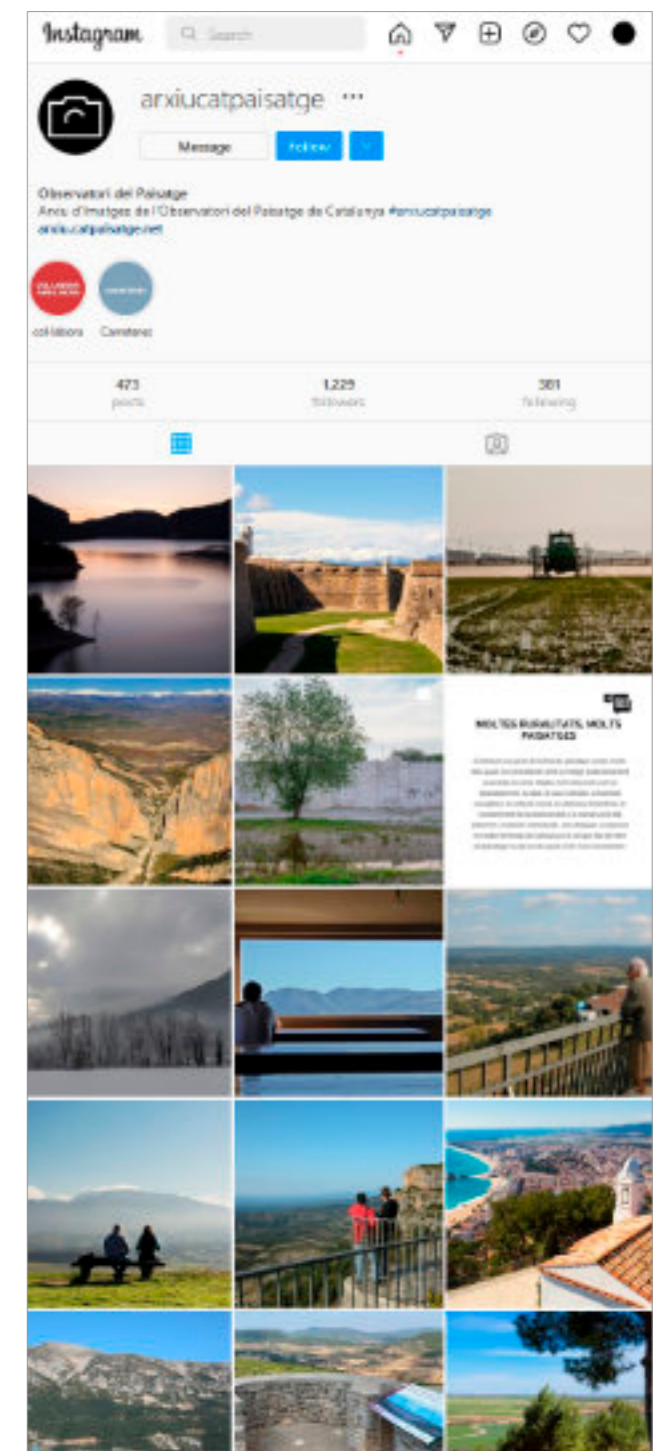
Instagram

Search

arxiucatpaisatge ···

Message

Follow

Observatori del Paisatge
Arxiu d'Imatges de l'Observatori del Paisatge de Catalunya #arxiucatpaisatge
arxiu.catpaisatge.net

col·labora

Carreteres

473
posts

1,229
followers

381
following

MOLTES RURALITATS, MOLTS PAISATGES

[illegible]